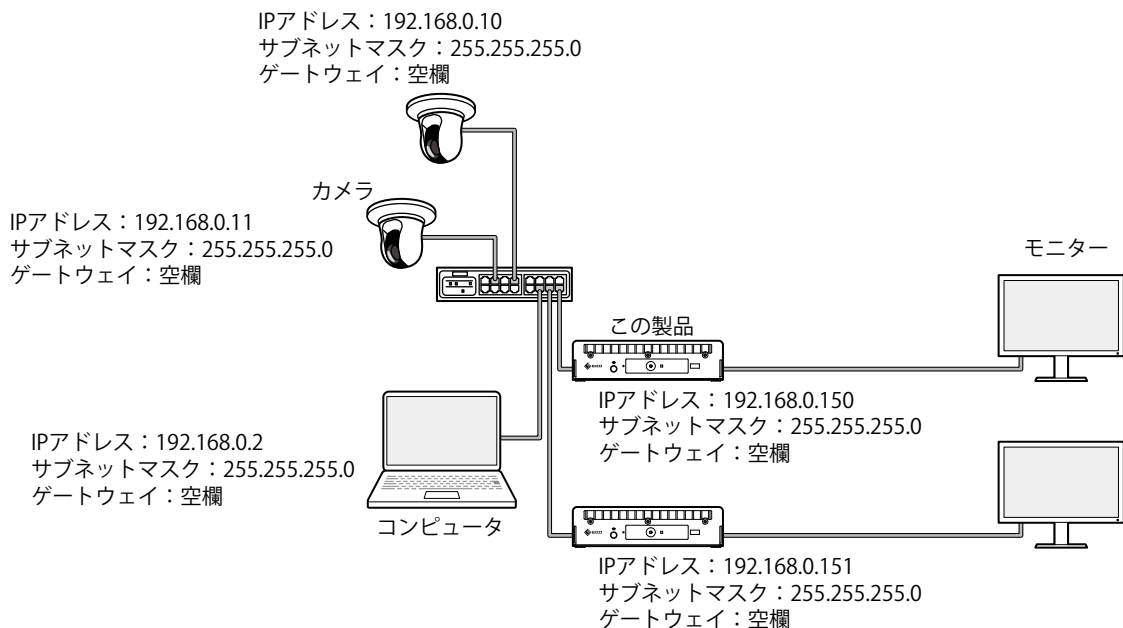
IPアドレス：192.168.0.10
サブネットマスク：255.255.255.0
ゲートウェイ：空欄

カメラ

IPアドレス：192.168.0.11
サブネットマスク：255.255.255.0
ゲートウェイ：空欄

モニター

この製品

IPアドレス：192.168.0.150
サブネットマスク：255.255.255.0
ゲートウェイ：空欄

IPアドレス：192.168.0.2
サブネットマスク：255.255.255.0
ゲートウェイ：空欄

コンピュータ

IPアドレス：192.168.0.151
サブネットマスク：255.255.255.0
ゲートウェイ：空欄